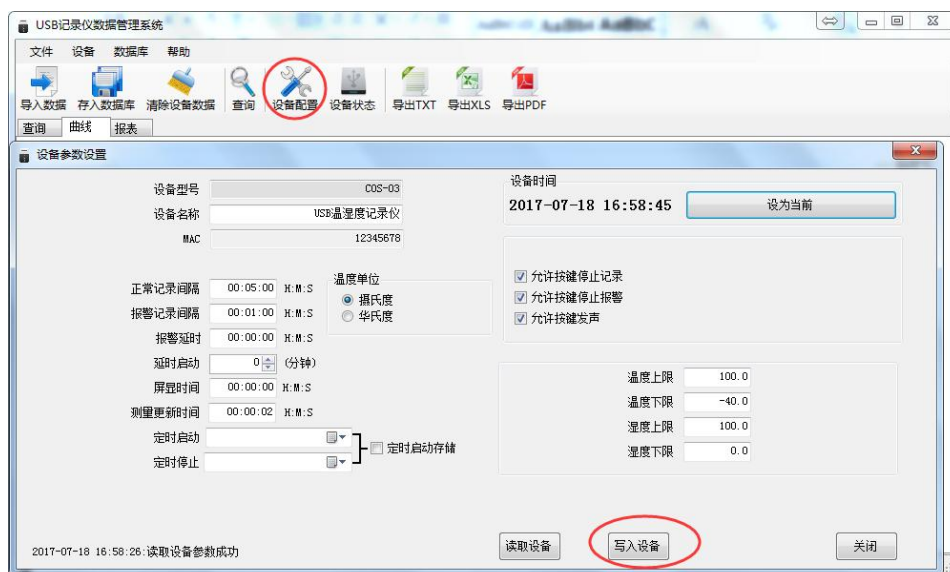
USB记录仪数据管理系统

文件 设备 数据库 帮助

导入数据 存入数据库 清除设备数据 查询 设备配置 设备状态 导出TXT 导出XLS 导出PDF

查询 曲线 报表

设备参数设置

设备型号 COS-03
设备名称 USB温湿度记录仪
MAC 12345678

正常记录间隔 00:05:00 H:M:S
报警记录间隔 00:01:00 H:M:S
报警延时 00:00:00 H:M:S
延时启动 0 (分钟)
屏显时间 00:00:00 H:M:S
测量更新时间 00:00:02 H:M:S
定时启动
定时停止
定时启动存储

温度单位
摄氏度
华氏度

设备时间
2017-07-18 16:58:45
设为当前

允许按键停止记录
允许按键停止报警
允许按键发声

温度上限 100.0
温度下限 -40.0
湿度上限 100.0
湿度下限 0.0

2017-07-18 16:58:26:读取设备参数成功

读取设备
写入设备
关闭